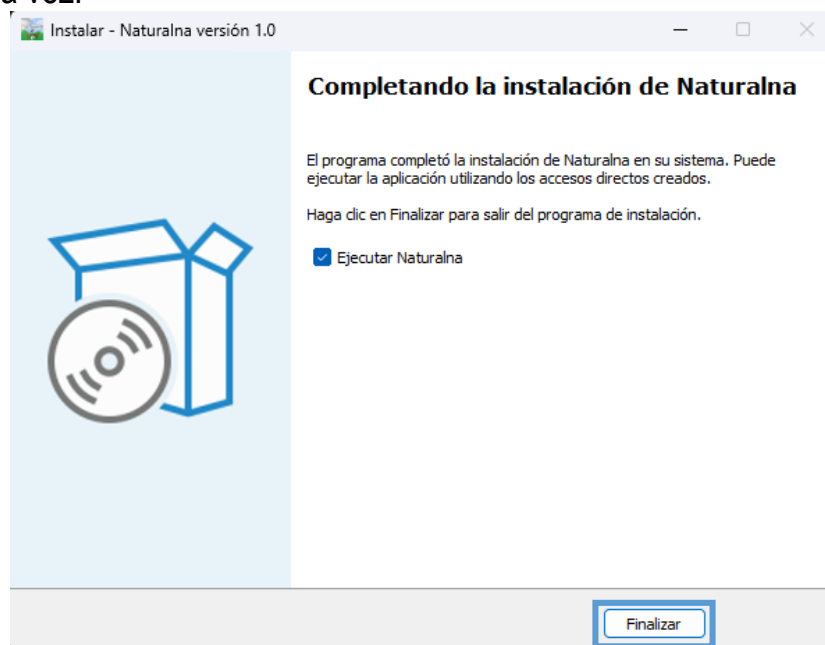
a vez.

Instalar - Naturalna versión 1.0

Completando la instalación de Naturalna

El programa completó la instalación de Naturalna en su sistema. Puede ejecutar la aplicación utilizando los accesos directos creados.

Haga clic en Finalizar para salir del programa de instalación.

Ejecutar Naturalna

Finalizar